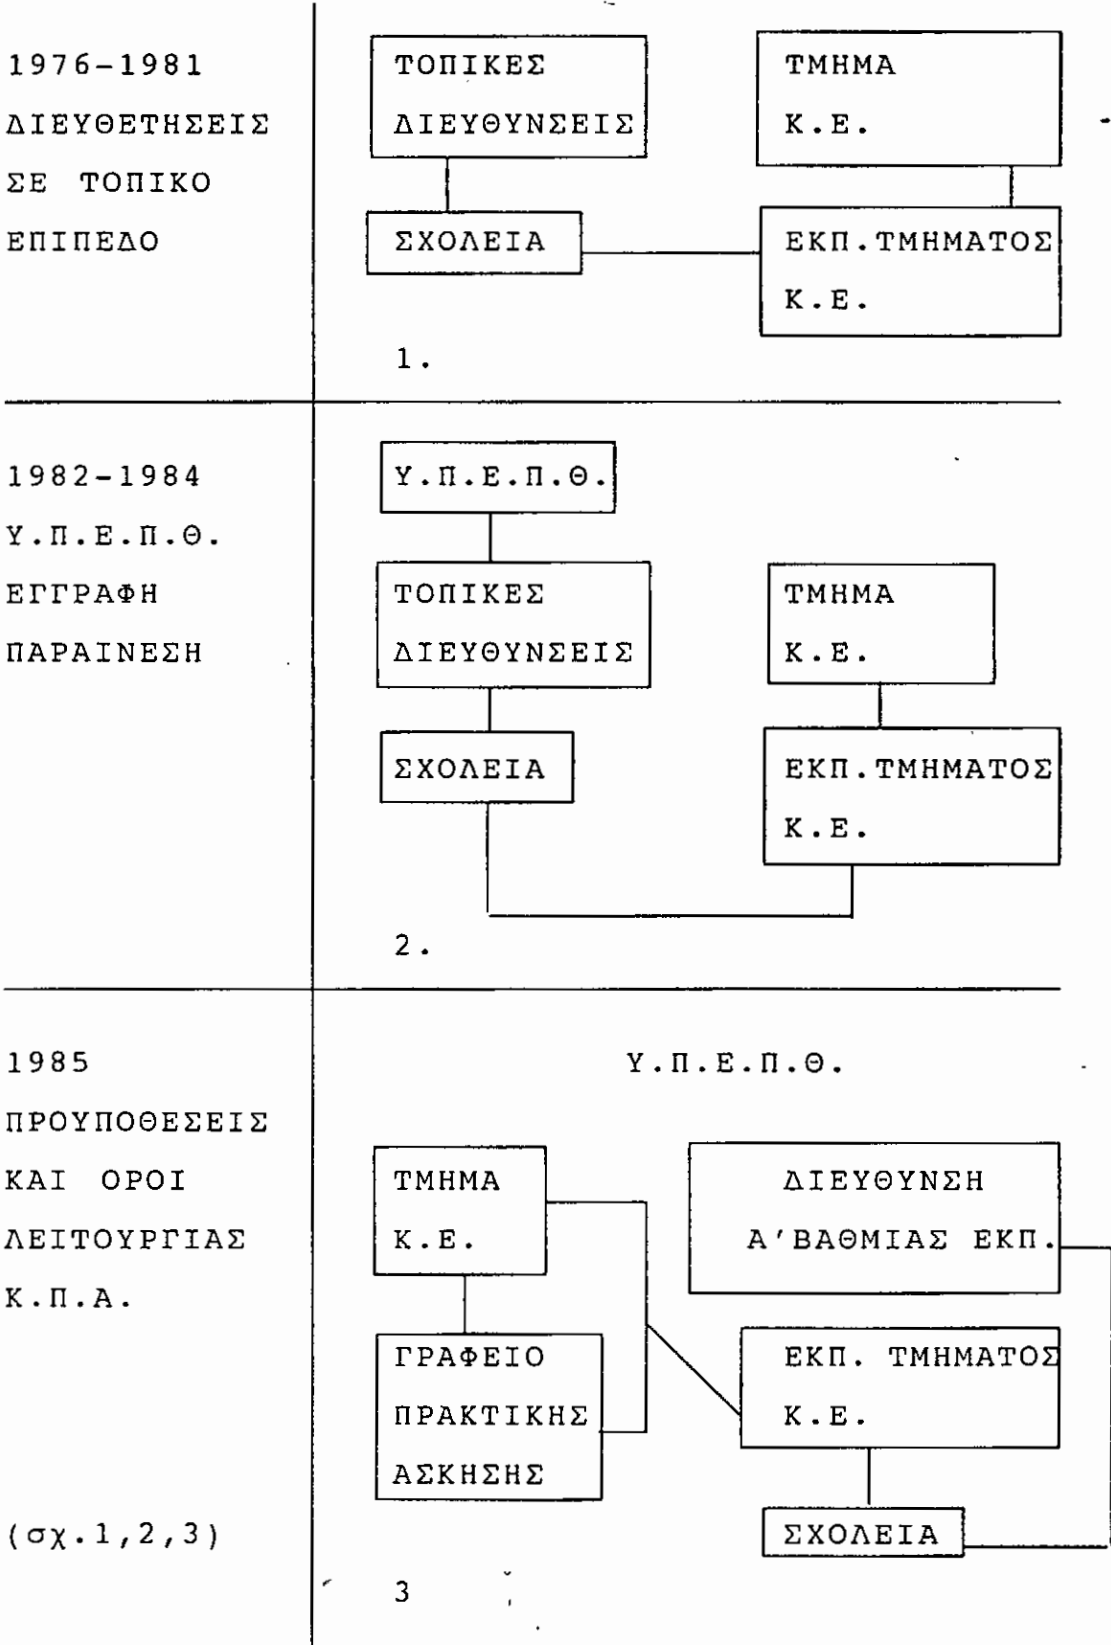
1976-1981
ΔΙΕΥΘΕΤΗΣΕΙΣ
ΣΕ ΤΟΠΙΚΟ
ΕΠΙΠΕΔΟ

ΤΟΠΙΚΕΣ ΔΙΕΥΘΥΝΣΕΙΣ

ΤΜΗΜΑ Κ.Ε.

ΣΧΟΛΕΙΑ

ΕΚΠ.ΤΜΗΜΑΤΟΣ Κ.Ε.

1.

1982-1984
Υ.Π.Ε.Π.Θ.
ΕΓΓΡΑΦΗ
ΠΑΡΑΙΝΕΣΗ

Υ.Π.Ε.Π.Θ.

ΤΟΠΙΚΕΣ ΔΙΕΥΘΥΝΣΕΙΣ

ΤΜΗΜΑ Κ.Ε.

ΣΧΟΛΕΙΑ

ΕΚΠ.ΤΜΗΜΑΤΟΣ Κ.Ε.

2.

1985
ΠΡΟΥΠΟΘΕΣΕΙΣ
ΚΑΙ ΟΡΟΙ
ΛΕΙΤΟΥΡΓΙΑΣ
Κ.Π.Α.

Υ.Π.Ε.Π.Θ.

ΤΜΗΜΑ Κ.Ε.

ΔΙΕΥΘΥΝΣΗ Α'ΒΑΘΜΙΑΣ ΕΚΠ.

ΓΡΑΦΕΙΟ ΠΡΑΚΤΙΚΗΣ ΑΣΚΗΣΗΣ

ΕΚΠ. ΤΜΗΜΑΤΟΣ Κ.Ε.

ΣΧΟΛΕΙΑ

(σχ.1,2,3)

3